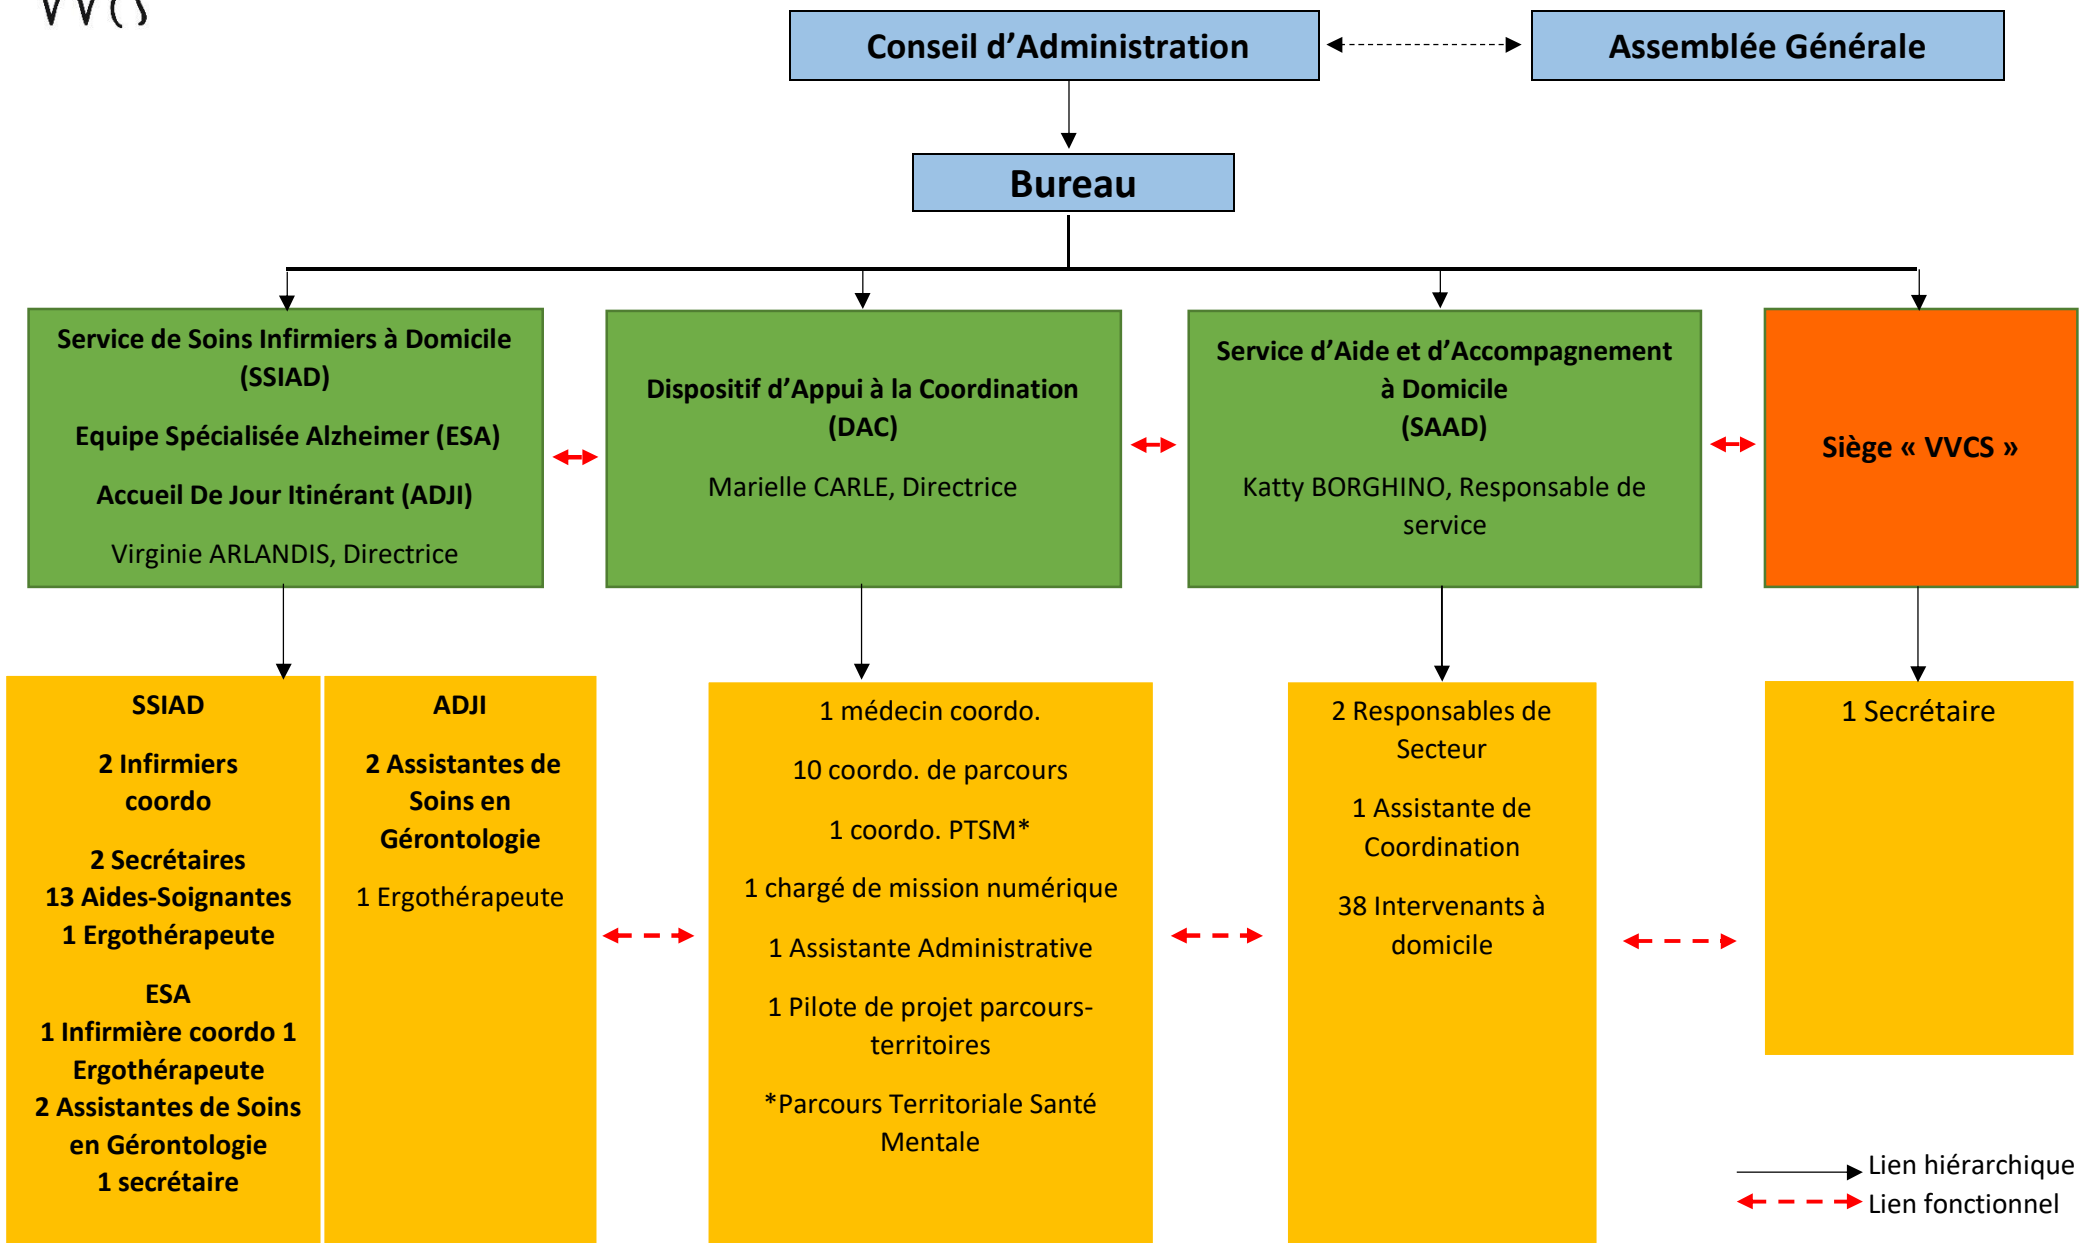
VVCS

Conseil d'Administration

Assemblée Générale

Bureau

Service de Soins Infirmiers à Domicile (SSIAD)

Equipe Spécialisée Alzheimer (ESA)

Accueil De Jour Itinérant (ADJI)

Virginie ARLANDIS, Directrice

Dispositif d'Appui à la Coordination (DAC)

Marielle CARLE, Directrice

Service d'Aide et d'Accompagnement à Domicile (SAAD)

Katty BORGHINO, Responsable de service

Siège « VVCS »

SSIAD

2 Infirmiers coordo

2 Secrétaires
13 Aides-Soignantes
1 Ergothérapeute

ESA
1 Infirmière coordo 1 Ergothérapeute
2 Assistantes de Soins en Gérontologie
1 secrétaire

ADJI

2 Assistantes de Soins en Gérontologie

1 Ergothérapeute

1 médecin coordo.

10 coordo. de parcours

1 coordo. PTSM*

1 chargé de mission numérique

1 Assistante Administrative

1 Pilote de projet parcours-territoires

*Parcours Territoriale Santé Mentale

2 Responsables de Secteur

1 Assistante de Coordination

38 Intervenants à domicile

1 Secrétaire

Lien hiérarchique
Lien fonctionnel